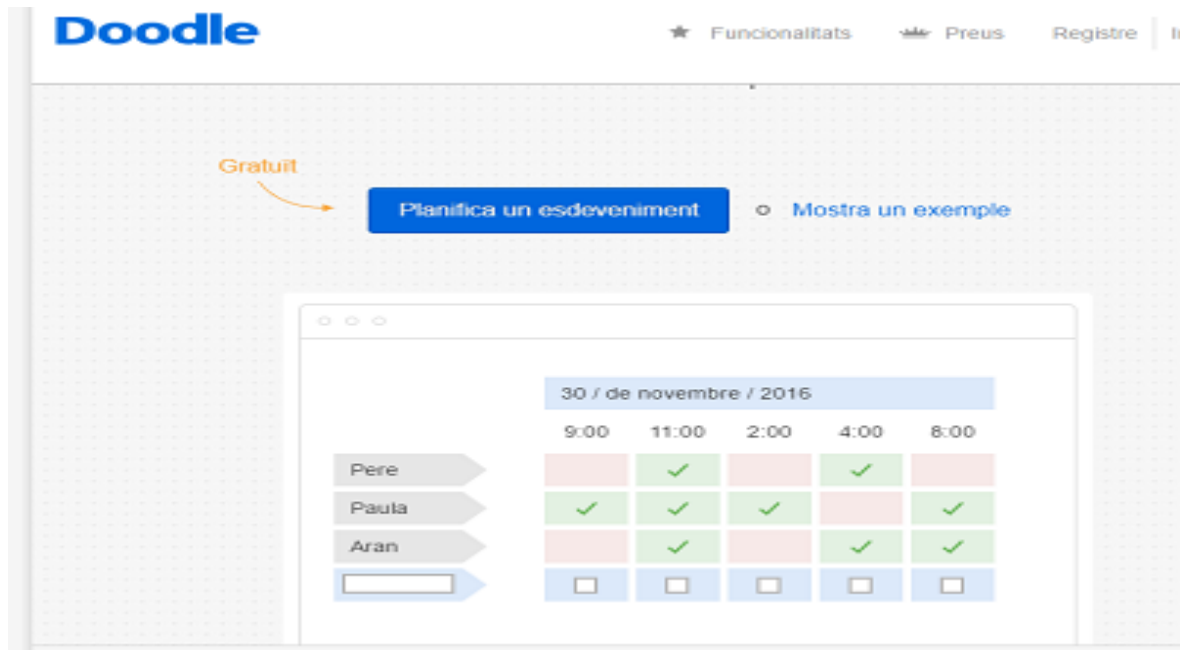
Doodle

Funcionalitats Preus Registre I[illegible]

Gratuit

Planifica un esdeveniment o Mostra un exemple

| | 30 / de novembre / 2016 | | | | |
|---|---|---|---|---|---|
| | 9:00 | 11:00 | 2:00 | 4:00 | 8:00 |
| Pere | | ✓ | | ✓ | |
| Paula | ✓ | ✓ | ✓ | | ✓ |
| Aran | | ✓ | | ✓ | ✓ |
| | ☐ | ☐ | ☐ | ☐ | ☐ |